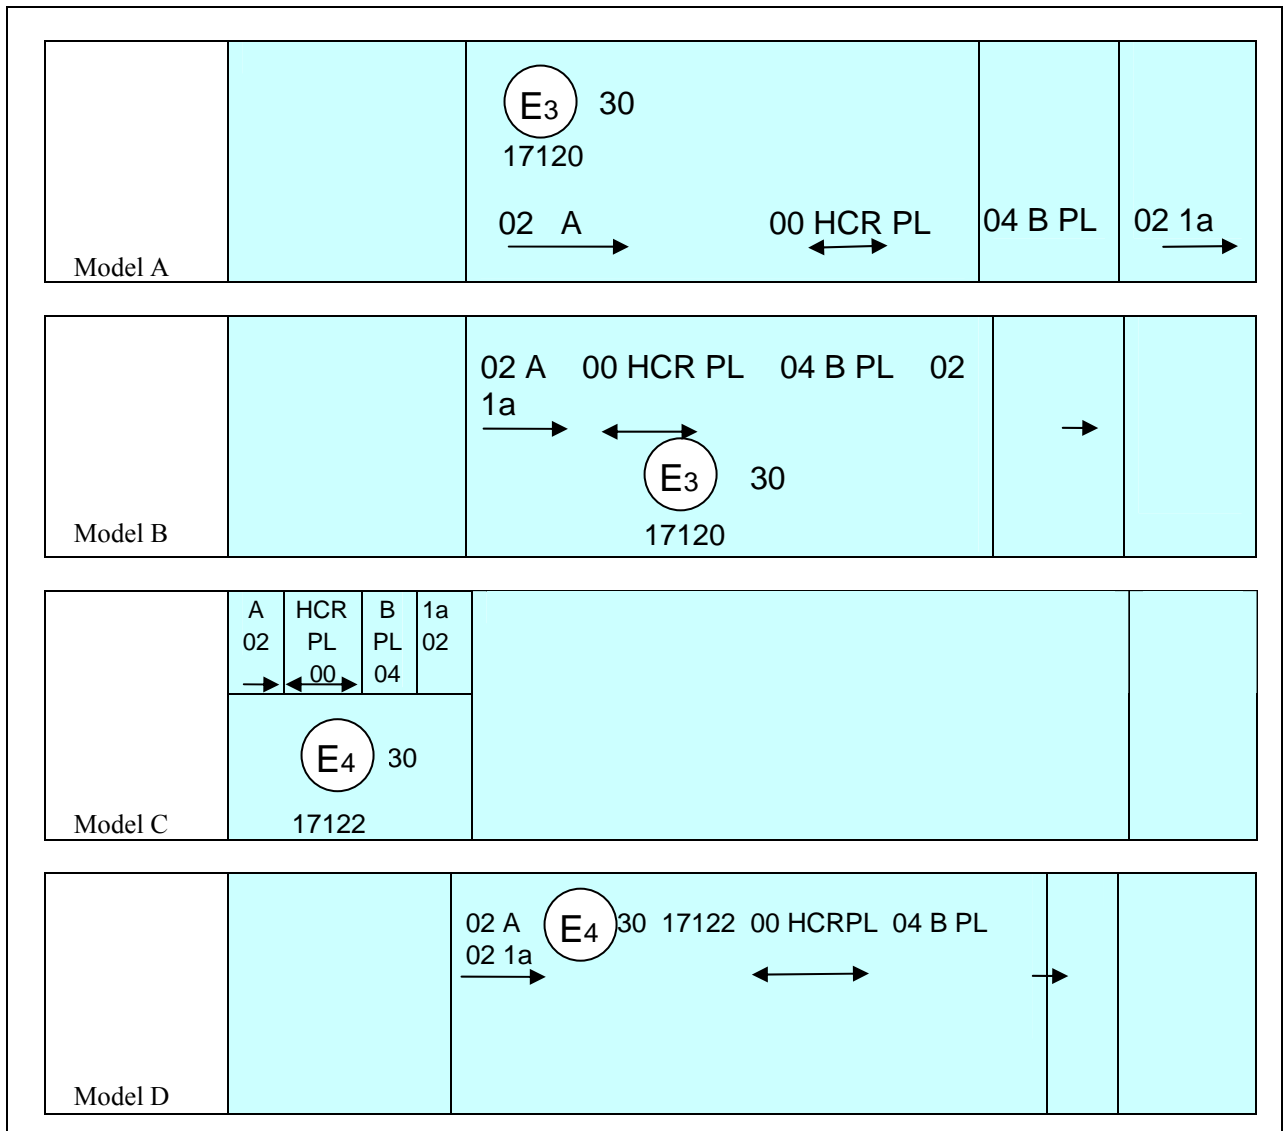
$E_3$ 30
17120

02 A

00 HCR PL

04 B PL

02 1a

Model A

02 A 00 HCR PL 04 B PL 02 1a

$E_3$ 30
17120

Model B

| A | HCR | B | 1a |
|---|---|---|---|
| 02 | PL | PL | 02 |
| | 00 | 04 | |

$E_4$ 30
17122

Model C

02 A $E_4$ 30 17122 00 HCRPL 04 B PL
02 1a

Model D